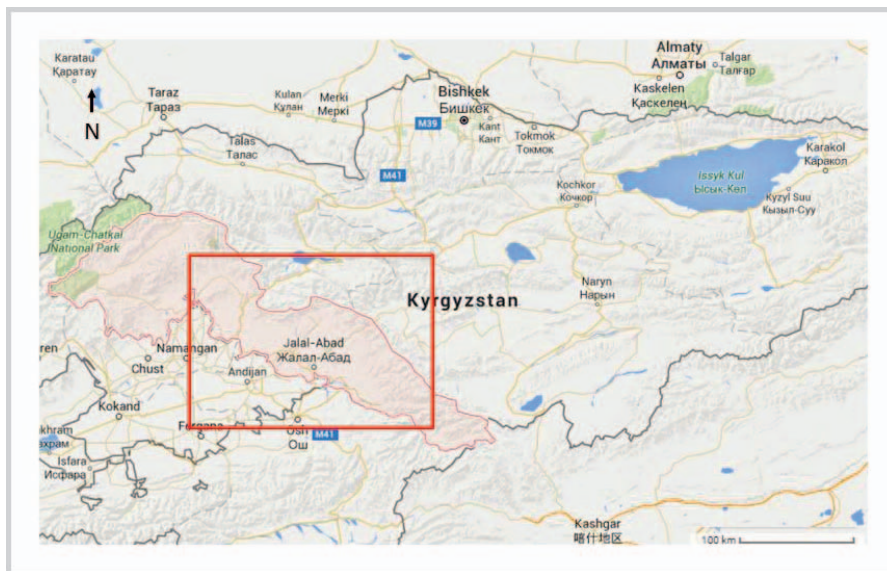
Karatau
Қаратау

N

Taraz
Тараз

Kulan
Құлан

Merki
Мерке

Talas
Талас

Almaty
Алматы

Talgar
Талғар

Kaskelen
Қаскелең

Bishkek
Бишкек

M39

Kant
Кант

Tokmok
Токмок

M41

Karakol
Каракол

Issyk Kul
Ысык-Көл

Kochkor
Кочкор

Kyzyl Suu
Кызыл-Суу

Ugam-Chatkal National Park

Kyrgyzstan

Naryn
Нарын

ren

Namangan

Chust

Jalal-Abad
Жалал-Абад

Andijan

Kokand

khram
храм

Fergana

Osh
Ош

M41

Isfara
Исфара

Kashgar
喀什地区

100 km